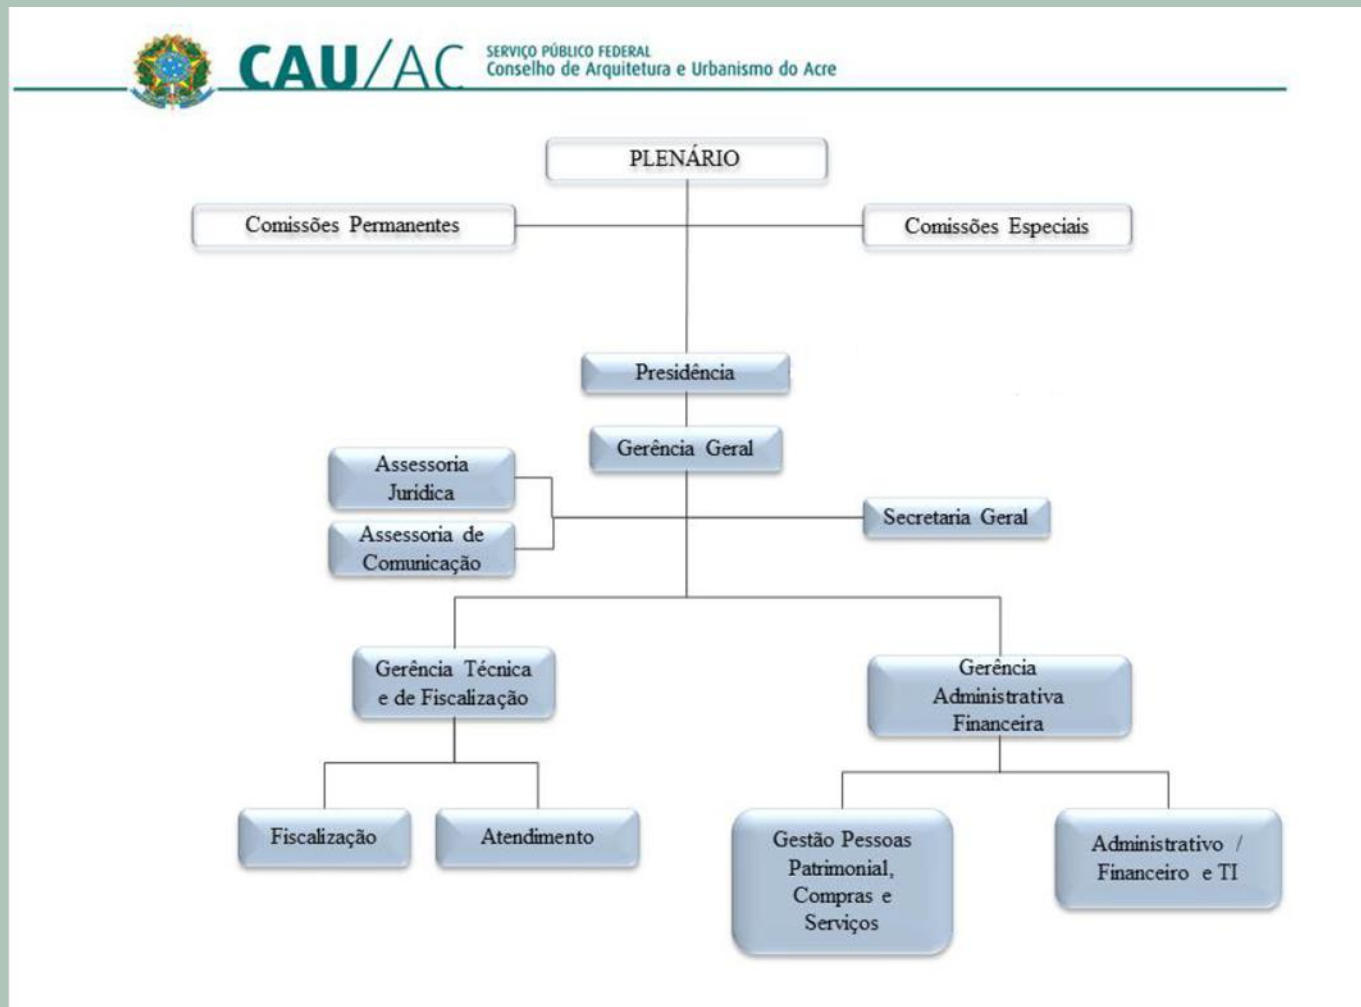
CAU/AC SERVIÇO PÚBLICO FEDERAL
Conselho de Arquitetura e Urbanismo do Acre

PLENÁRIO

Comissões Permanentes

Comissões Especiais

Presidência

Gerência Geral

Assessoria Jurídica

Assessoria de Comunicação

Secretaria Geral

Gerência Técnica e de Fiscalização

Gerência Administrativa Financeira

Fiscalização

Atendimento

Gestão Pessoas Patrimonial, Compras e Serviços

Administrativo / Financeiro e TI